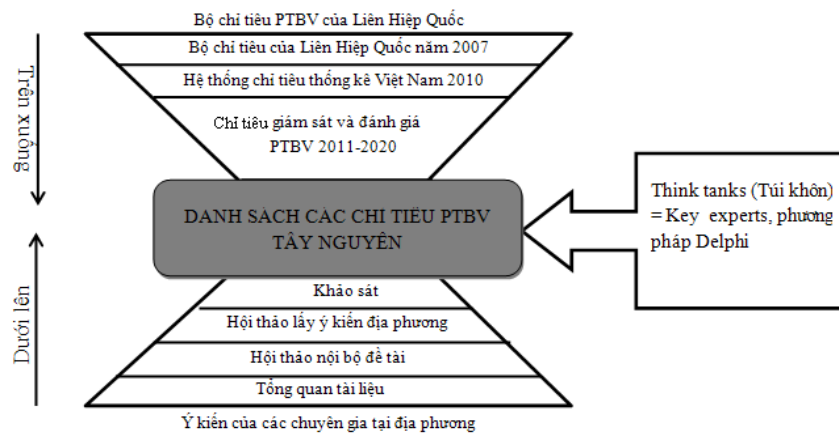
Bộ chỉ tiêu PTBV của Liên Hiệp Quốc

Bộ chỉ tiêu của Liên Hiệp Quốc năm 2007

Hệ thống chỉ tiêu thống kê Việt Nam 2010

Chỉ tiêu giám sát và đánh giá PTBV 2011-2020

Trên xuống

DANH SÁCH CÁC CHỈ TIÊU PTBV TÂY NGUYÊN

Think tanks (Túi khôn) = Key experts, phương pháp Delphi

Dưới lên

Khảo sát

Hội thảo lấy ý kiến địa phương

Hội thảo nội bộ đề tài

Tổng quan tài liệu

Ý kiến của các chuyên gia tại địa phương